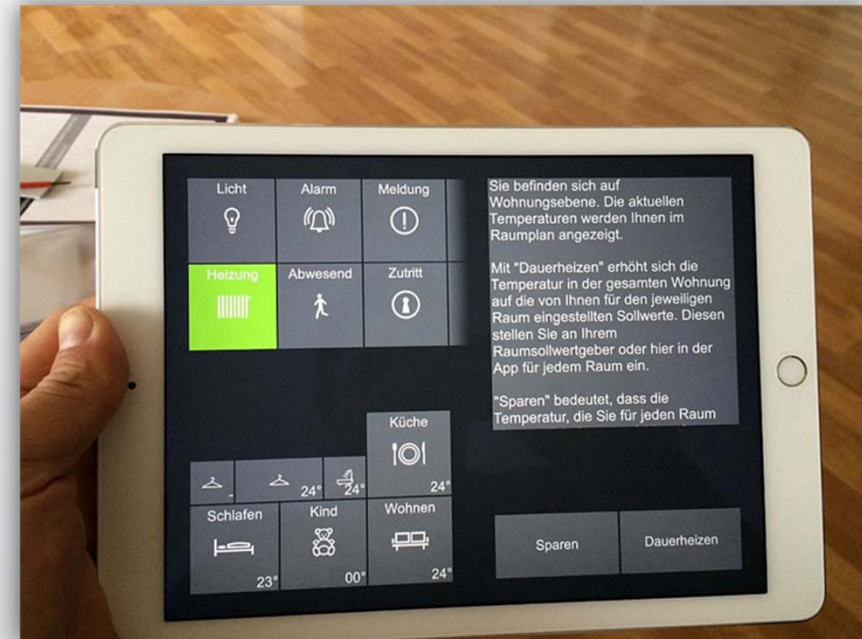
Licht

Alarm

Meldung

Heizung

Abwesend

Zutritt

Sie befinden sich auf Wohnungsebene. Die aktuellen Temperaturen werden Ihnen im Raumplan angezeigt.

Mit "Dauerheizen" erhöht sich die Temperatur in der gesamten Wohnung auf die von Ihnen für den jeweiligen Raum eingestellten Sollwerte. Diesen stellen Sie an Ihrem Raumsollwertgeber oder hier in der App für jedem Raum ein.

"Sparen" bedeutet, dass die Temperatur, die Sie für jeden Raum

Küche

24°

24°

24°

Schlafen

23°

Kind

00°

Wohnen

24°

Sparen

Dauerheizen